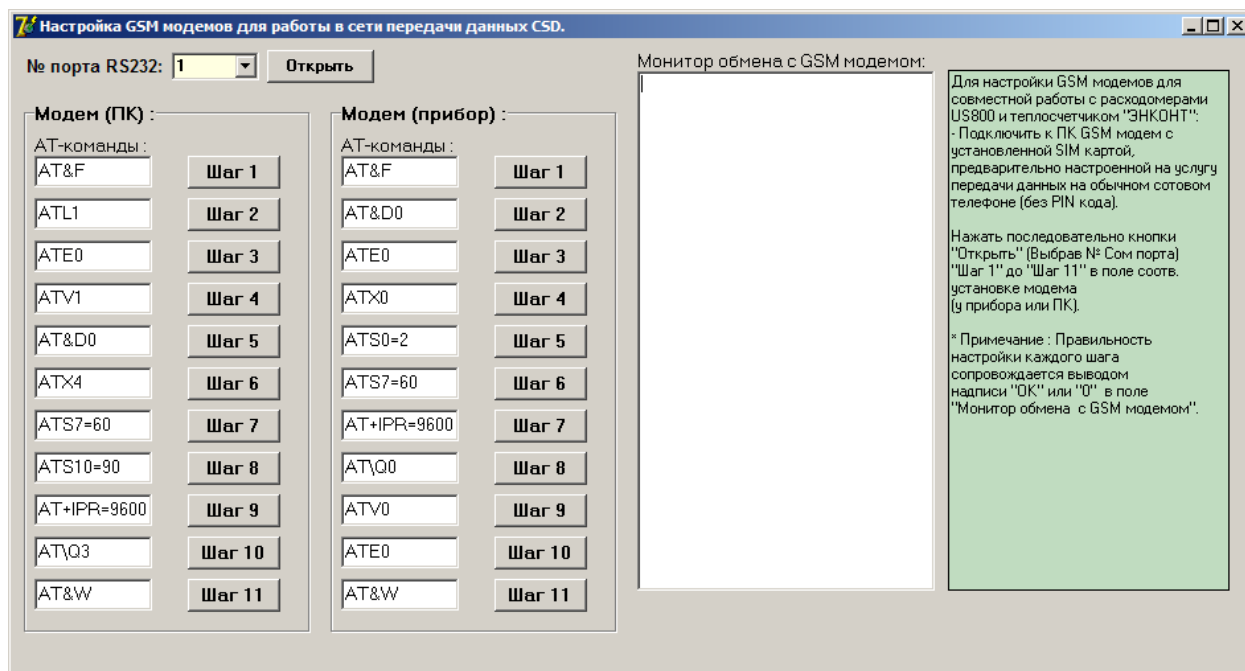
Настройка GSM модемов для работы в сети передачи данных CSD.

№ порта RS232: 1 Открыть

Модем (ПК) :
АТ-команды :
AT&F Шаг 1
ATL1 Шаг 2
ATE0 Шаг 3
ATV1 Шаг 4
AT&D0 Шаг 5
ATX4 Шаг 6
ATS7=60 Шаг 7
ATS10=90 Шаг 8
AT+IPR=9600 Шаг 9
AT\Q3 Шаг 10
AT&W Шаг 11

Модем (прибор) :
АТ-команды :
AT&F Шаг 1
AT&D0 Шаг 2
ATE0 Шаг 3
ATX0 Шаг 4
ATS0=2 Шаг 5
ATS7=60 Шаг 6
AT+IPR=9600 Шаг 7
AT\Q0 Шаг 8
ATV0 Шаг 9
ATE0 Шаг 10
AT&W Шаг 11

Монитор обмена с GSM модемом:

Для настройки GSM модемов для совместной работы с расходомерами US800 и теплосчетчиком "ЭНКОНТ":
- Подключить к ПК GSM модем с установленной SIM картой, предварительно настроенной на услугу передачи данных на обычном сотовом телефоне (без PIN кода).

Нажать последовательно кнопки "Открыть" (Выбрав № Com порта) "Шаг 1" до "Шаг 11" в поле соотв. установке модема (у прибора или ПК).

* Примечание : Правильность настройки каждого шага сопровождается выводом надписи "ОК" или "0" в поле "Монитор обмена с GSM модемом".